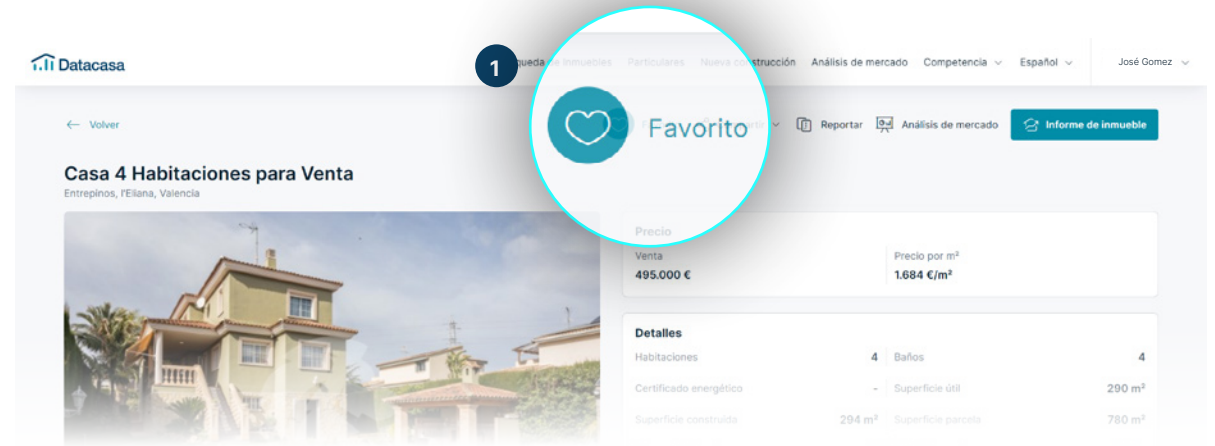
Datacasa

1

queda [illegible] Inmuebles Particulares Nueva construcción Análisis de mercado Competencia Español José Gomez

Volver

Favorito

Reportar Análisis de mercado Informe de inmueble

Casa 4 Habitaciones para Venta
Entrepinos, l'Eliana, Valencia

Precio
Venta
495.000 €
Precio por m²
1.684 €/m²

Detalles
| | | | |
|---|---|---|---|
| Habitaciones | 4 | Baños | 4 |
| Certificado energético | - | Superficie útil | 290 m² |
| Superficie construida | 294 m² | Superficie parcela | 780 m² |